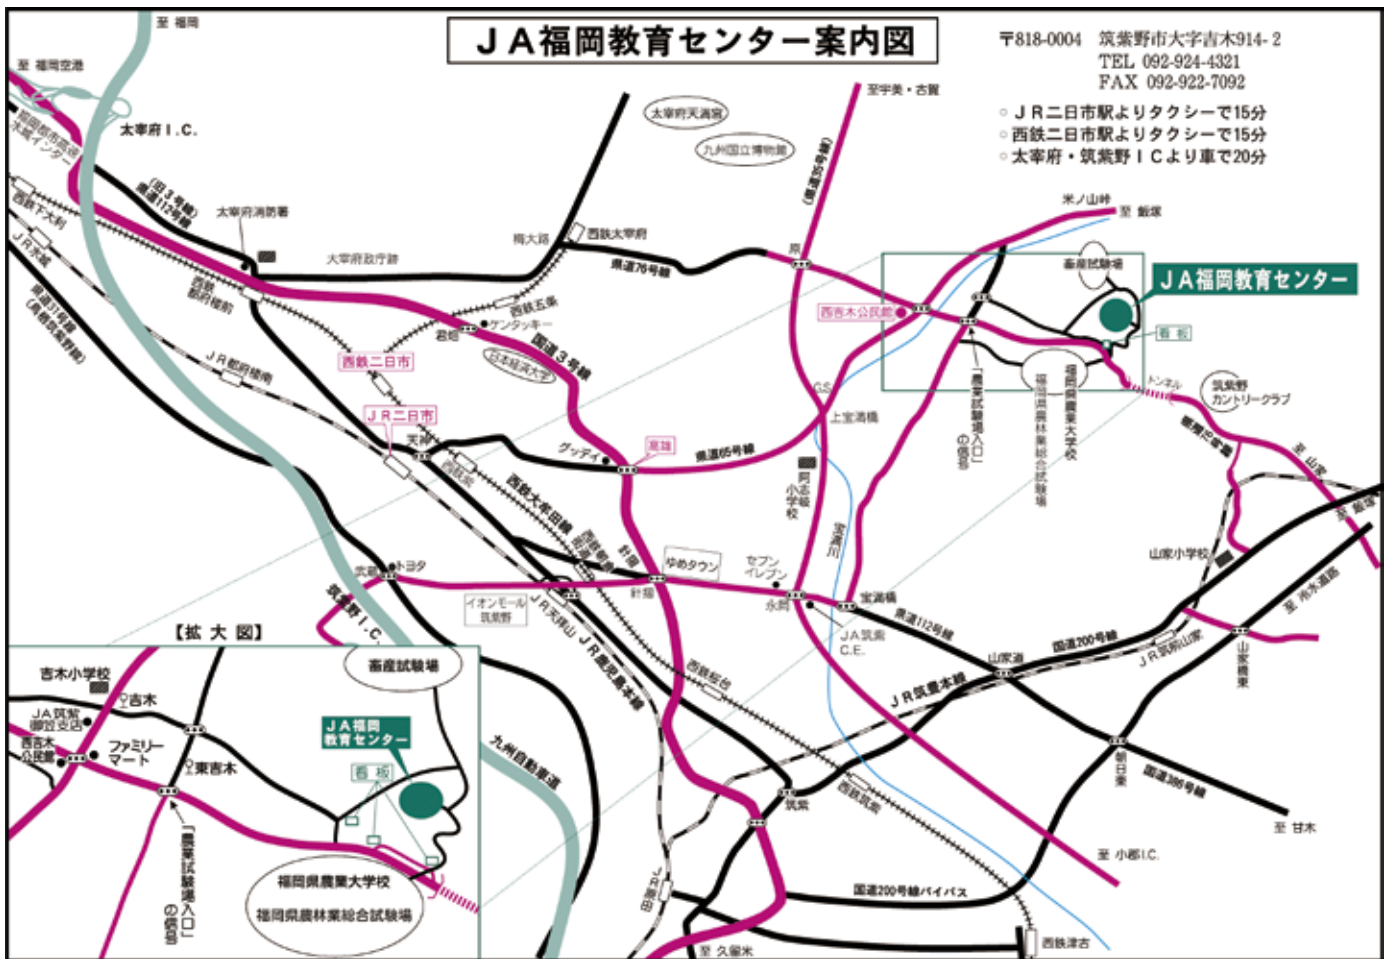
ＪＡ福岡教育センター案内図

〒818-0004 筑紫野市大字吉木914-2
TEL 092-924-4321
FAX 092-922-7092

○ＪＲ二日市駅よりタクシーで15分
○西鉄二日市駅よりタクシーで15分
○太宰府・筑紫野ＩＣより車で20分

至 福岡
至 福岡空港
福岡都市高速 水城インター
太宰府Ｉ.Ｃ.
(旧３号線) 県道112号線
太宰府消防署
西鉄下大利
ＪＲ水城
県道31号線 (筑紫野古賀線)
太宰府政庁跡
西鉄都府楼前
ＪＲ都府楼南
西鉄二日市
ＪＲ二日市
天拝
西鉄紫
梅大路
西鉄太宰府
太宰府天満宮
九州国立博物館
県道76号線
西鉄五条
ケンタッキー
君畑
日本経済大学
国道３号線
グッディ
原田
県道65号線
至宇美・古賀
(県道35号線)
原
西吉木公民館
畜産試験場
ＪＡ福岡教育センター
看板
米ノ山峠
至 飯塚
トンネル
筑紫野カントリークラブ
「農業試験場入口」の信号
福岡県農業大学校
福岡県農林業総合試験場
上宝満橋
GS
阿志岐小学校
宝満川
県道112号線
宝満橋
セブンイレブン
永岡
ＪＡ筑紫 C.E.
ゆめタウン
針摺
針摺
武蔵
トヨタ
筑紫野Ｉ.Ｃ.
イオンモール筑紫野
ＪＲ天拝山
ＪＲ鹿児島本線
西鉄大牟田線
西鉄朝倉街道
西鉄桜台
九州自動車道
ＪＲ筑豊本線
山家道
国道200号線
ＪＲ筑前山家
山家宿
山家小学校
県道77号線
至 山家
至 飯塚
至 大宰府
至 冷水道路
朝日原
国道386号線
至 甘木
至 小郡I.C.
筑紫
西鉄筑紫
国道200号線バイパス
原田
至 久留米
西鉄津古

【拡 大 図】
吉木小学校
吉木
ＪＡ筑紫御笠支店
西吉木公民館
ファミリーマート
東吉木
畜産試験場
ＪＡ福岡教育センター
看 板
「農業試験場入口」の信号
福岡県農業大学校
福岡県農林業総合試験場